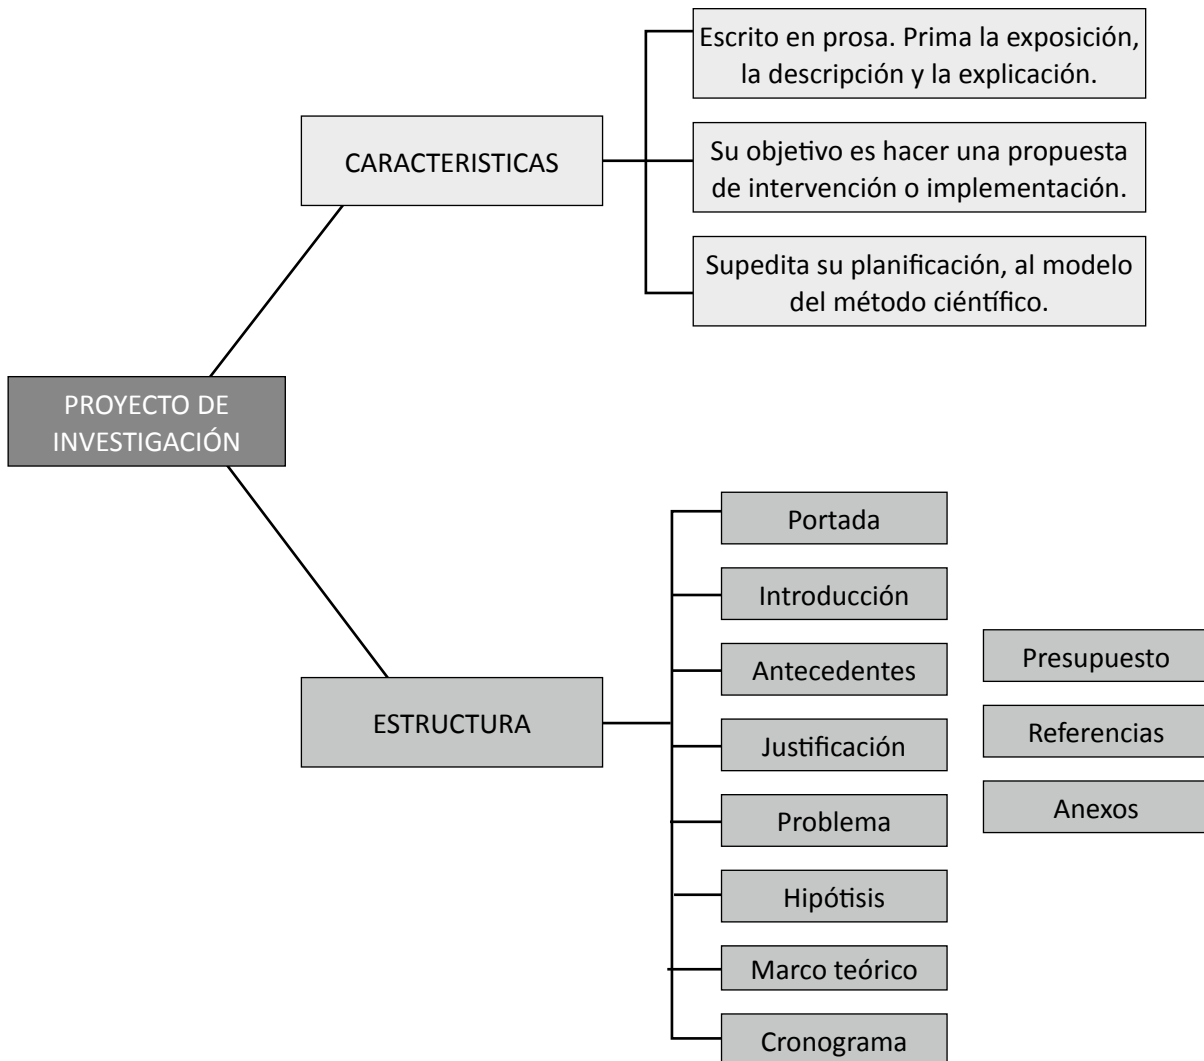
PROYECTO DE INVESTIGACIÓN

CARACTERISTICAS

Escrito en prosa. Prima la exposición, la descripción y la explicación.

Su objetivo es hacer una propuesta de intervención o implementación.

Supedita su planificación, al modelo del método científico.

ESTRUCTURA

Portada

Introducción

Antecedentes

Justificación

Problema

Hipótisis

Marco teórico

Cronograma

Presupuesto

Referencias

Anexos